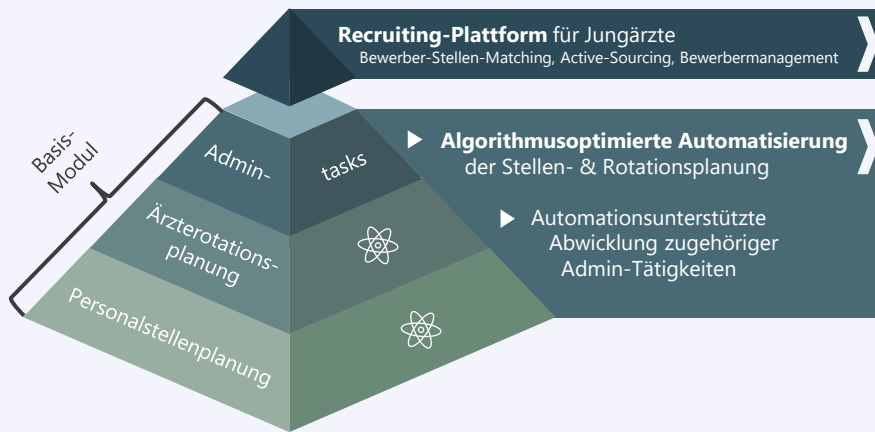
**Recruiting-Plattform** für Jungärzte
Bewerber-Stellen-Matching, Active-Sourcing, Bewerbermanagement

Basis-Modul

Admin- tasks

Ärzterotationsplanung

Personalstellenplanung

▶ **Algorithmusoptimierte Automatisierung** der Stellen- & Rotationsplanung

▶ Automationsunterstützte Abwicklung zugehöriger Admin-Tätigkeiten